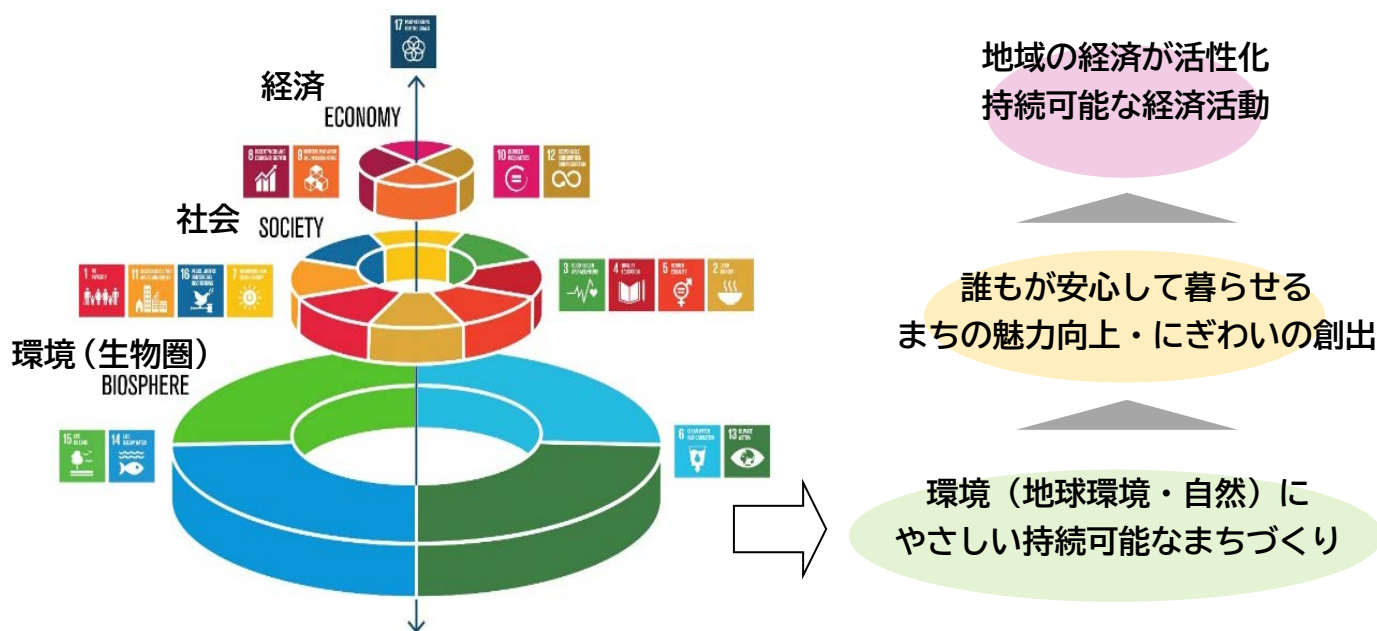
17

経済
ECONOMY

8 9 10 12

社会
SOCIETY

1 11 16 7 3 4 5 2

環境（生物圏）
BIOSPHERE

15 14 6 13

地域の経済が活性化
持続可能な経済活動

誰もが安心して暮らせる
まちの魅力向上・にぎわいの創出

環境（地球環境・自然）に
やさしい持続可能なまちづくり